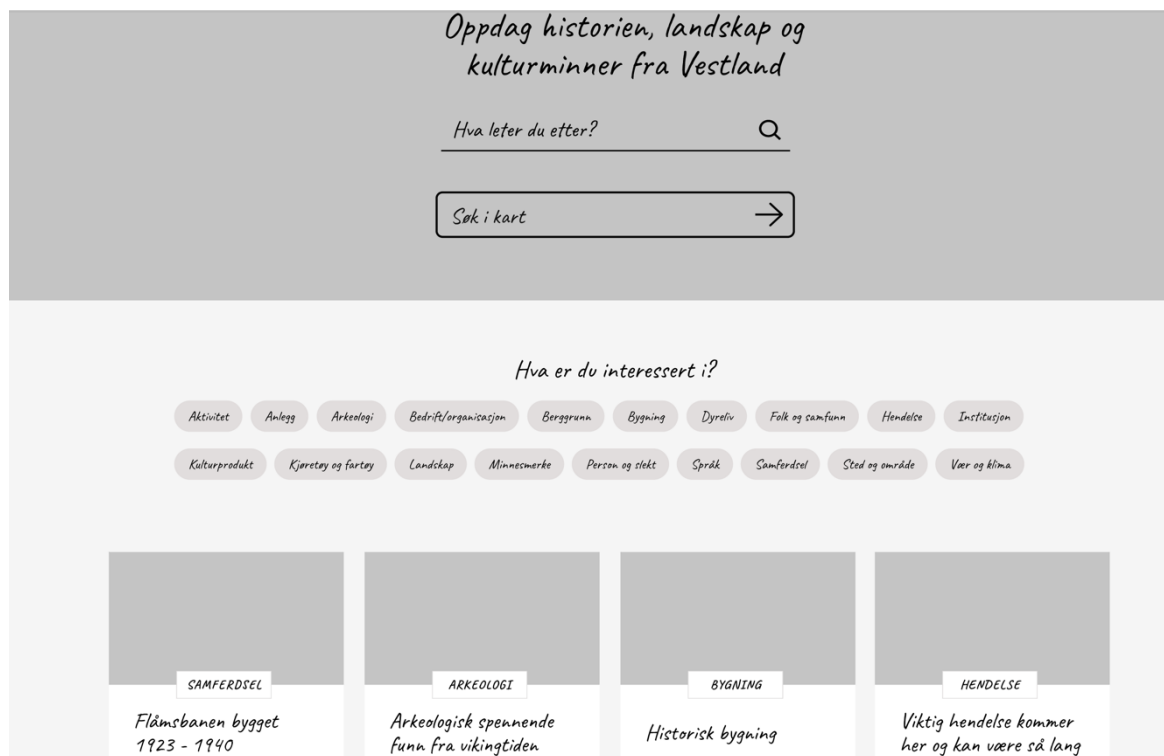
Oppdag historien, landskap og kulturminner fra Vestland

Hva leter du etter?

Søk i kart

Hva er du interessert i?

Aktivitet
Anlegg
Arkeologi
Bedrift/organisasjon
Berggrunn
Bygning
Dyreliv
Folk og samfunn
Hendelse
Institusjon
Kulturprodukt
Kjøretøy og fartøy
Landskap
Minnesmerke
Person og slekt
Språk
Samferdsel
Sted og område
Vær og klima

SAMFERDSEL
Flåmsbanen bygget 1923 - 1940

ARKEOLOGI
Arkeologisk spennende funn fra vikingtiden

BYGNING
Historisk bygning

HENDELSE
Viktig hendelse kommer her og kan være så lang